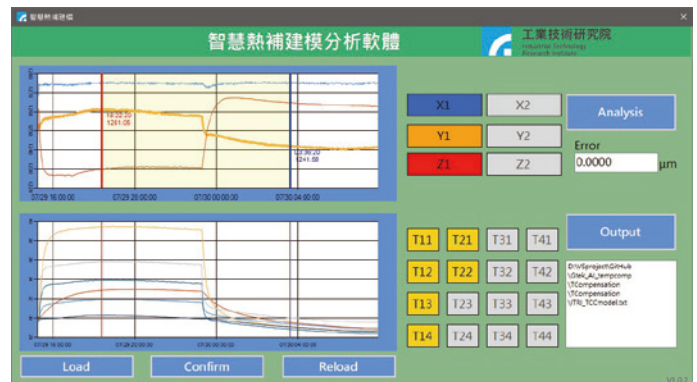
智慧熱補建模
×
智慧熱補建模分析軟體
工業技術研究院
Industrial Technology Research Institute

13:22:20
1261.05

12:36:20
1241.58

07/29 16:00:00
07/29 20:00:00
07/30 00:00:00
07/30 04:00:00

07/29 16:00:00
07/29 20:00:00
07/30 00:00:00
07/30 04:00:00

X1
X2
Y1
Y2
Z1
Z2
Analysis
Error
0.0000
μm

T11
T21
T31
T41
T12
T22
T32
T42
T13
T23
T33
T43
T14
T24
T34
T44

Output

D:\Project\GitHub\Stek_AI_tempcomp\TCompensation\TCompensation\TRI_TCCmodel.txt

Load
Confirm
Reload
V1.0.2